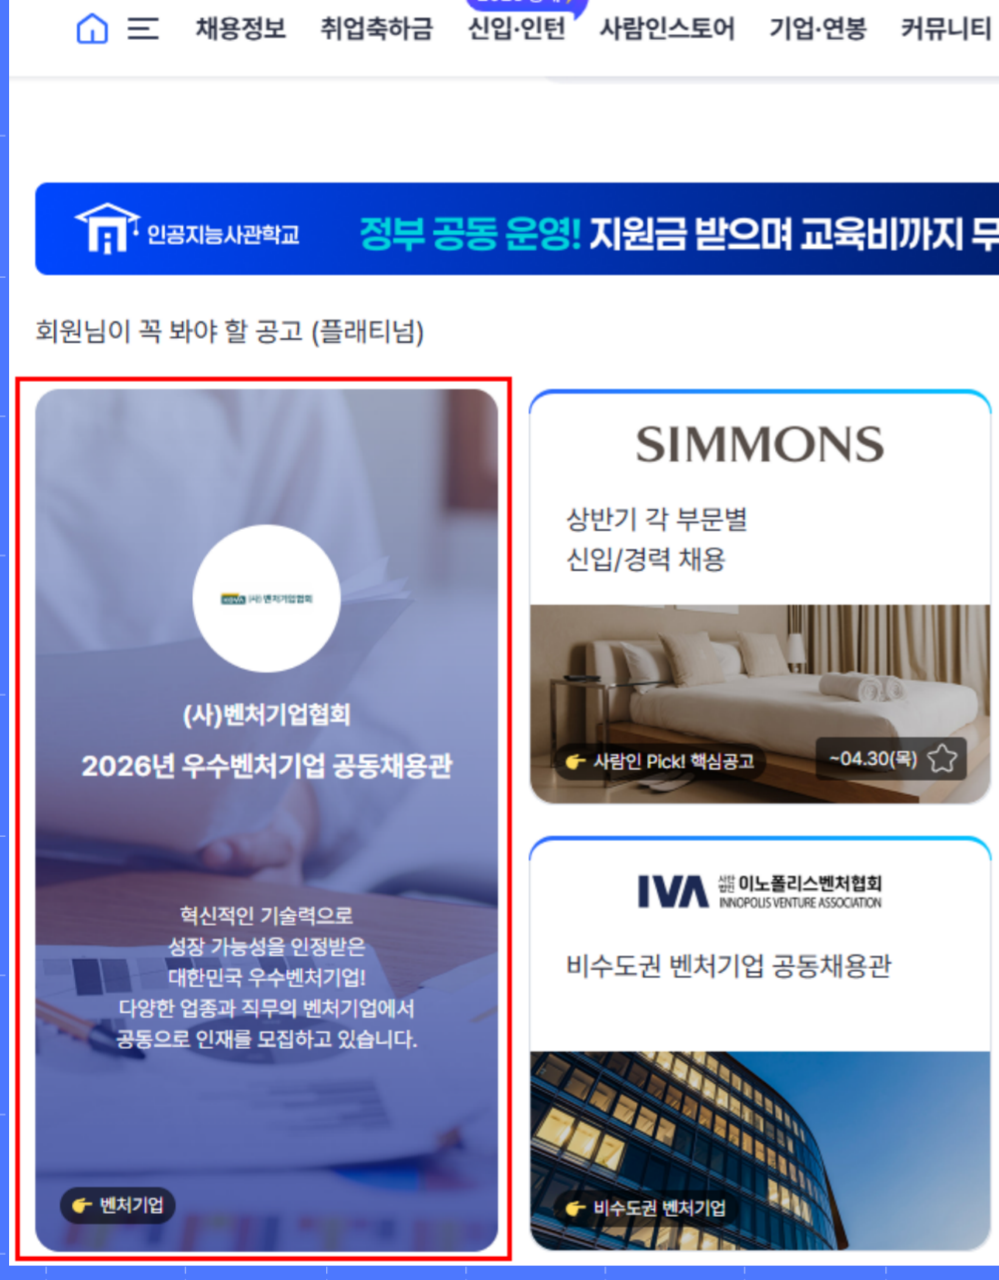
채용정보 취업축하금 신입·인턴 사람인스토어 기업·연봉 커뮤니티

인공지능사관학교 정부 공동 운영! 지원금 받으며 교육비까지 무

회원님이 꼭 봐야 할 공고 (플래티넘)

(사)벤처기업협회

(사)벤처기업협회
2026년 우수벤처기업 공동채용관

혁신적인 기술력으로 성장 가능성을 인정받은 대한민국 우수벤처기업! 다양한 업종과 직무의 벤처기업에서 공동으로 인재를 모집하고 있습니다.

벤처기업

SIMMONS

상반기 각 부문별 신입/경력 채용

사람인 Pick! 핵심공고

~04.30(목)

IVA 사단법인 이노폴리스벤처협회 INNOPOLIS VENTURE ASSOCIATION

비수도권 벤처기업 공동채용관

비수도권 벤처기업